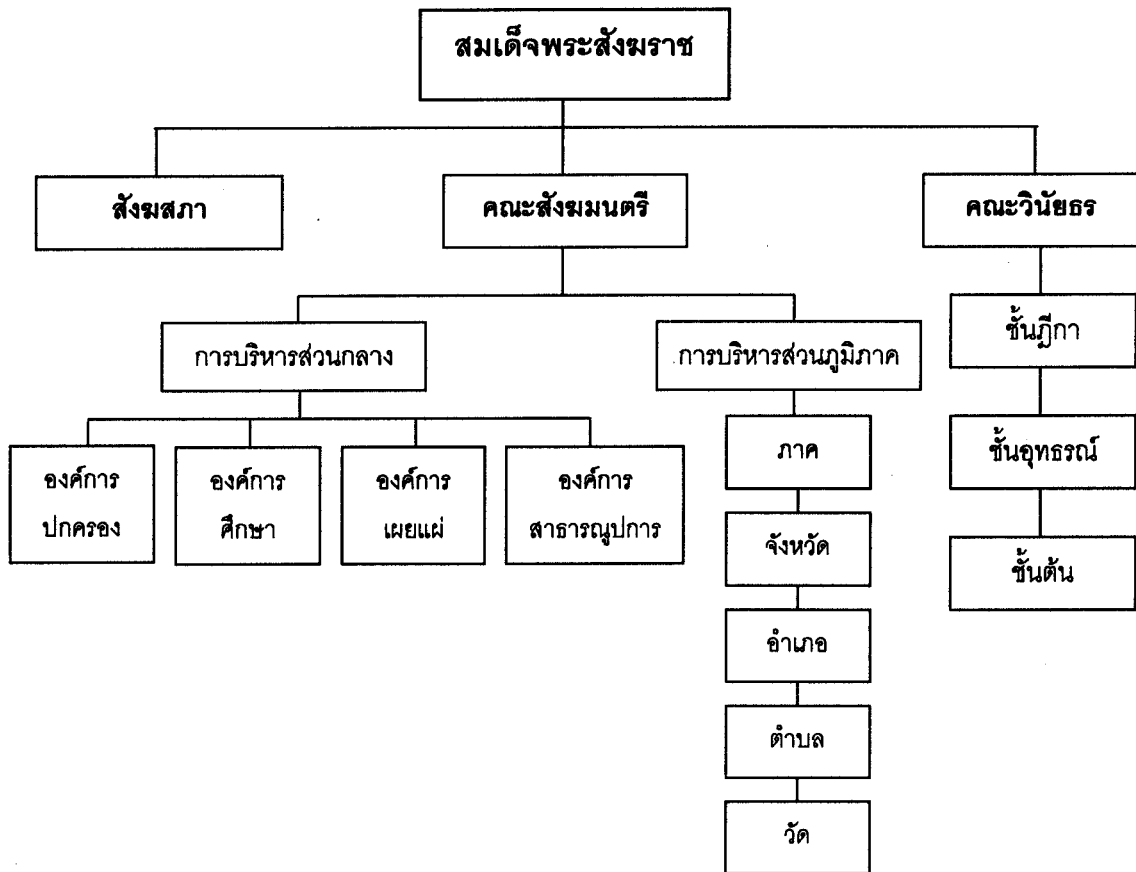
สมเด็จพระสังฆราช

สังฆสภา

คณะสังฆมนตรี

คณะวินัยธร

การบริหารส่วนกลาง

การบริหารส่วนภูมิภาค

ชั้นฎีกา

องค์การ ปกครอง

องค์การ ศึกษา

องค์การ เผยแผ่

องค์การ สาธารณูปการ

ภาค

ชั้นอุทธรณ์

จังหวัด

ชั้นต้น

อำเภอ

ตำบล

วัด